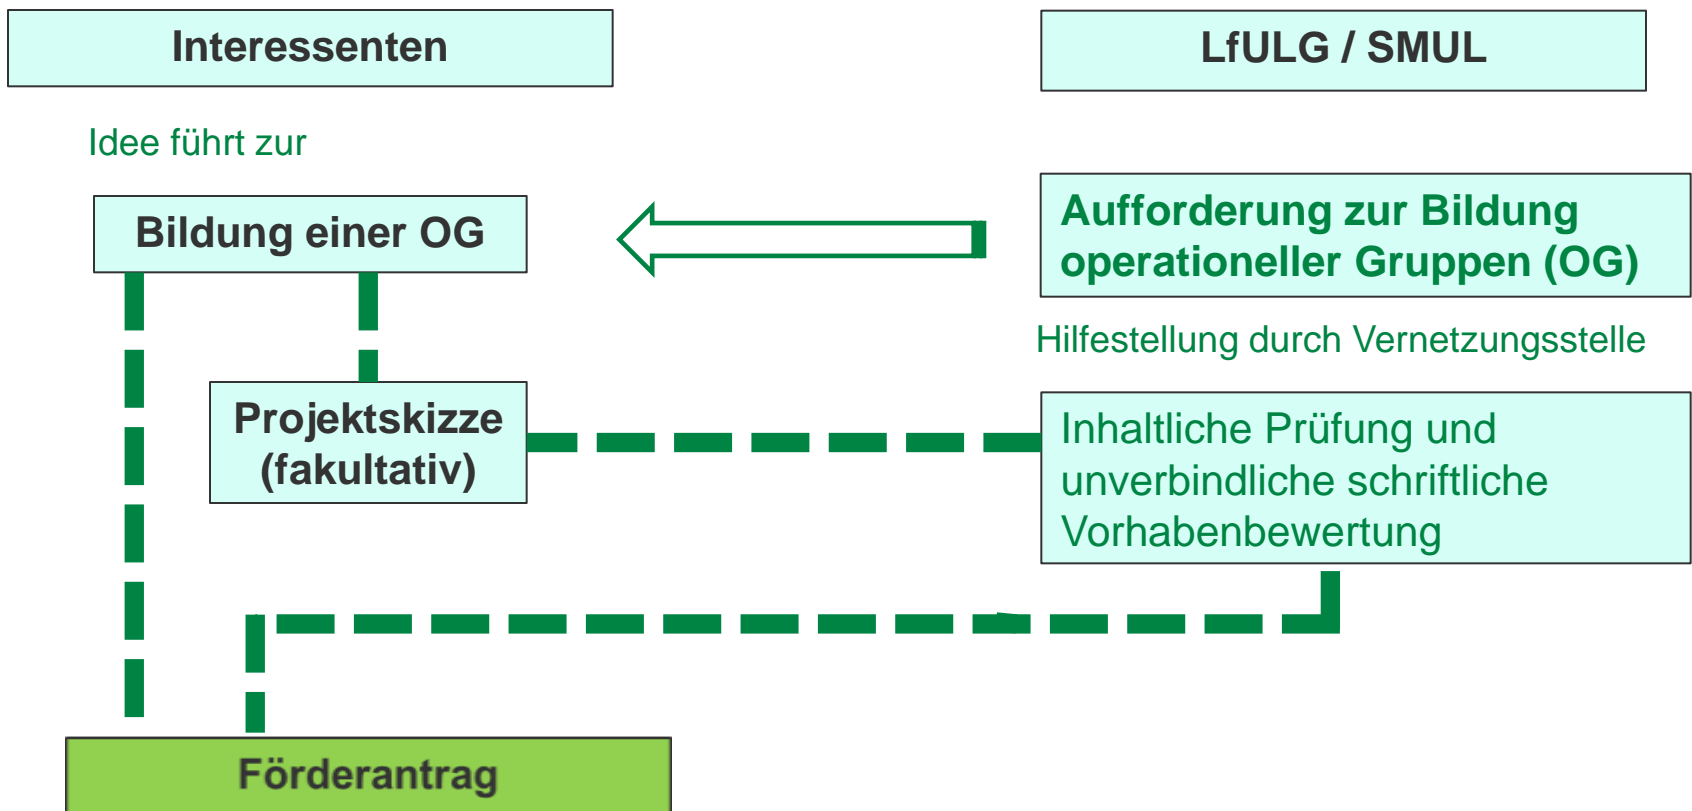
Interessenten

LfULG / SMUL

Idee führt zur

Bildung einer OG

Aufforderung zur Bildung operationeller Gruppen (OG)

Hilfestellung durch Vernetzungsstelle

Projektskizze (fakultativ)

Inhaltliche Prüfung und unverbindliche schriftliche Vorhabenbewertung

Förderantrag